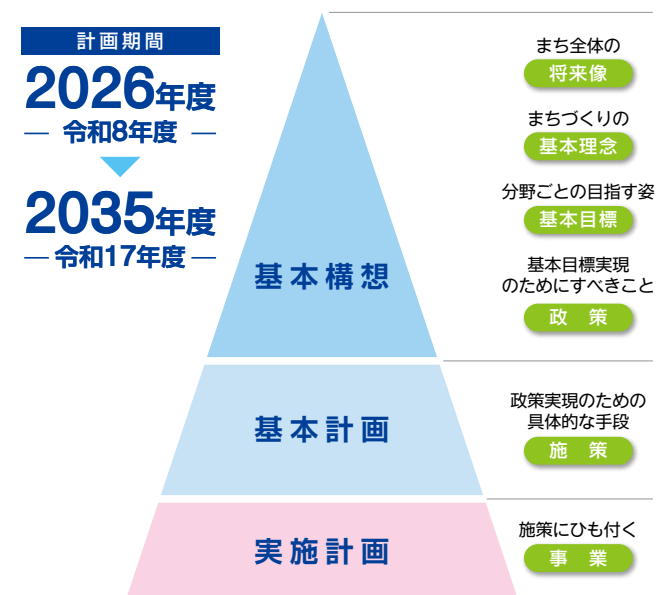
計画期間

2026年度
— 令和8年度 —

2035年度
— 令和17年度 —

基本構想

基本計画

実施計画

まちづくりの
将来像

まちづくりの
基本理念

分野ごとの目指す姿
基本目標

基本目標実現
のためにすべきこと
政　策

政策実現のための
具体的な手段
施　策

施策にひも付く
事　業